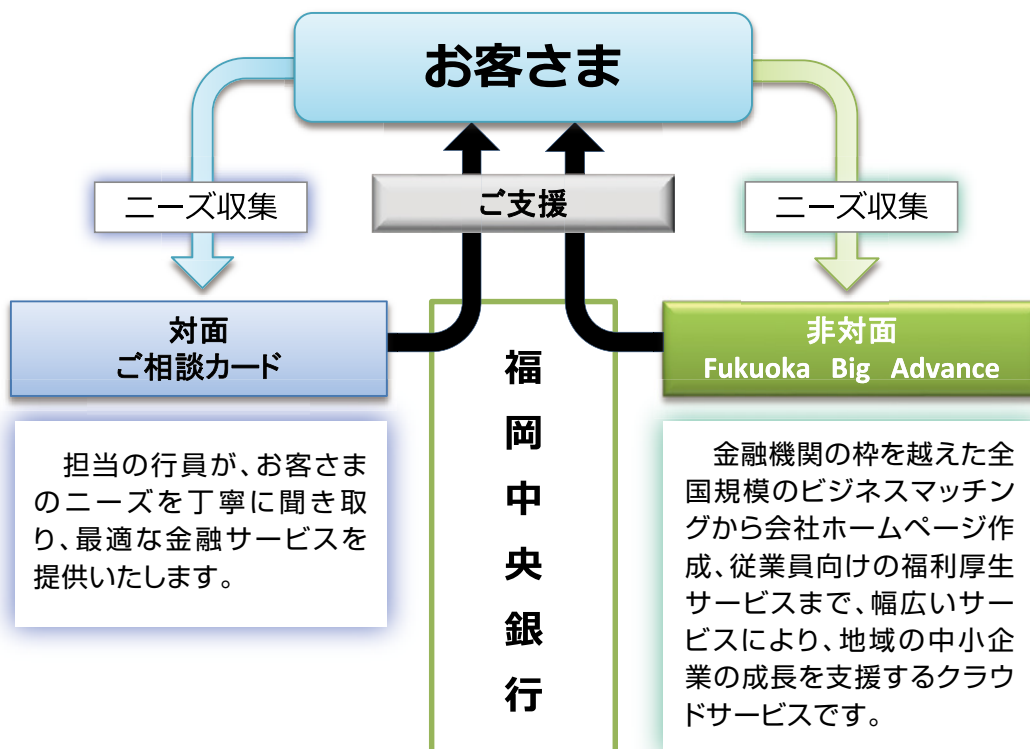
お客さま

ニーズ収集

ご支援

ニーズ収集

対面
ご相談カード

福岡中央銀行

非対面
Fukuoka Big Advance

担当の行員が、お客さまのニーズを丁寧に聞き取り、最適な金融サービスを提供いたします。

金融機関の枠を越えた全国規模のビジネスマッチングから会社ホームページ作成、従業員向けの福利厚生サービスまで、幅広いサービスにより、地域の中小企業の成長を支援するクラウドサービスです。